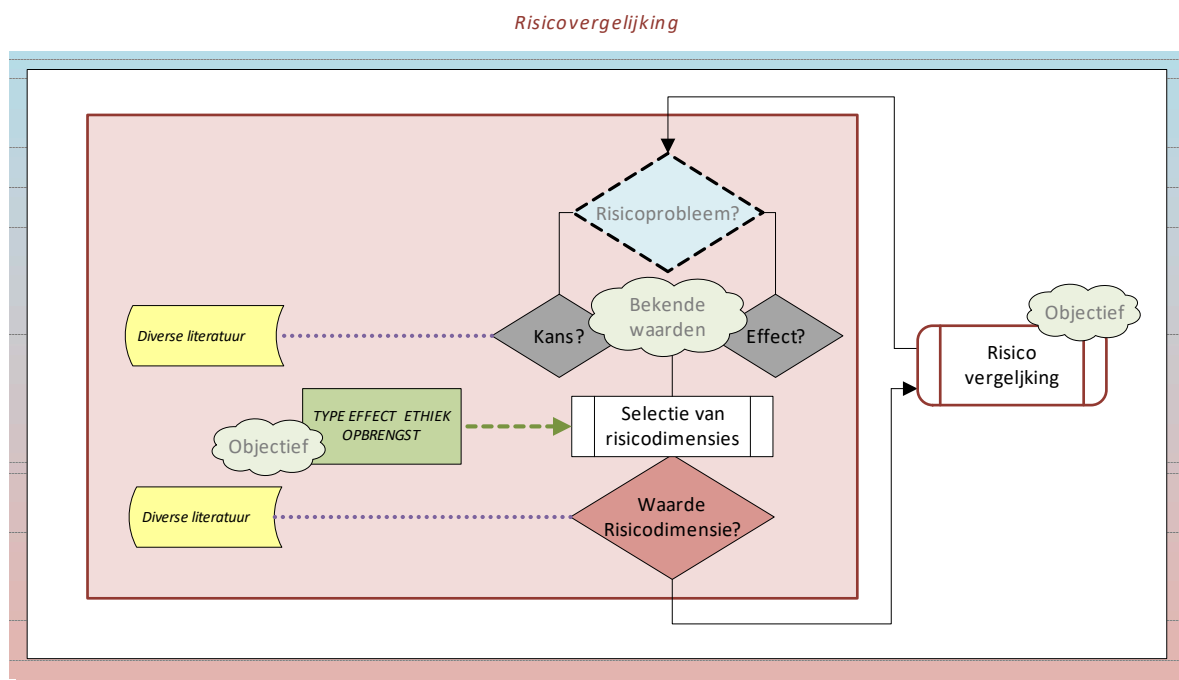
Risicovergelijking

Risicoprobleem?

Diverse literatuur

Kans?

Bekende waarden

Effect?

Objectief

Risico vergeljking

TYPE EFFECT ETHIEK OPBRENGST

Objectief

Selectie van risicodimensies

Diverse literatuur

Waarde Risicodimensie?